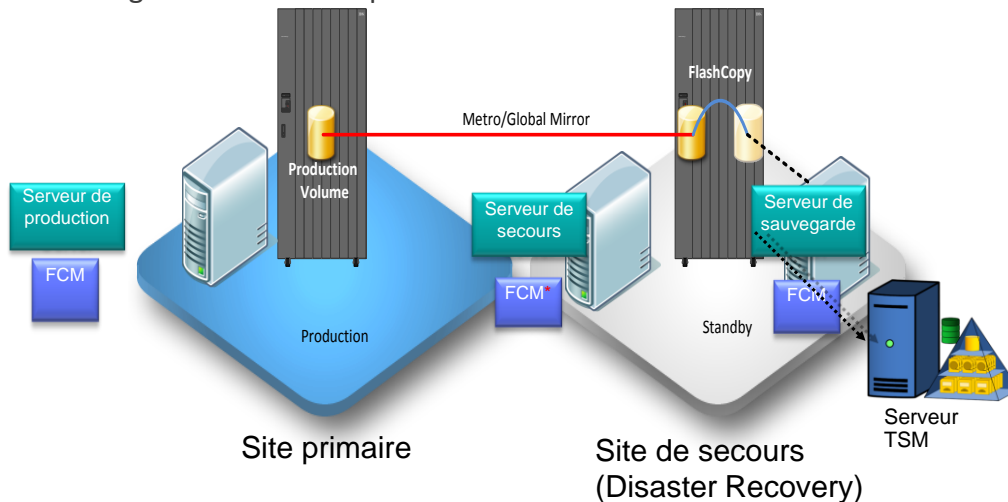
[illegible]

FlashCopy

Metro/Global Mirror

Production Volume

Serveur de production

FCM

Serveur de secours

FCM*

Serveur de sauvegarde

FCM

Production

Standby

Serveur TSM

Site primaire

Site de secours (Disaster Recovery)